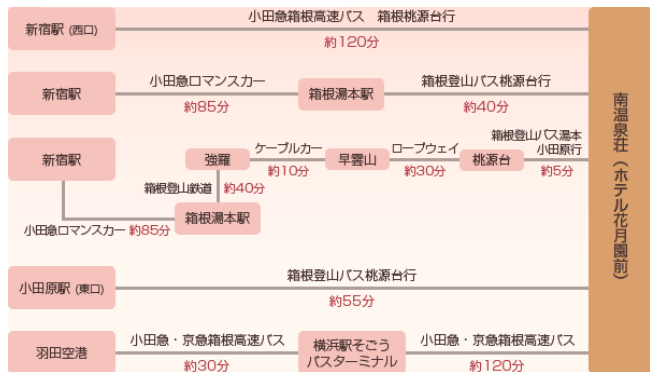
新宿駅 (西口)
小田急箱根高速バス 箱根桃源台行
約120分

新宿駅
小田急ロマンスカー
約85分
箱根湯本駅
箱根登山バス桃源台行
約40分

新宿駅
強羅
ケーブルカー
約10分
早雲山
ロープウェイ
約30分
桃源台
箱根登山バス湯本小田原行
約5分
箱根登山鉄道
約40分
箱根湯本駅
小田急ロマンスカー 約85分

小田原駅 (東口)
箱根登山バス桃源台行
約55分

羽田空港
小田急・京急箱根高速バス
約30分
横浜駅そごうバスターミナル
小田急・京急箱根高速バス
約120分

南温泉荘（ホテル花月園前）